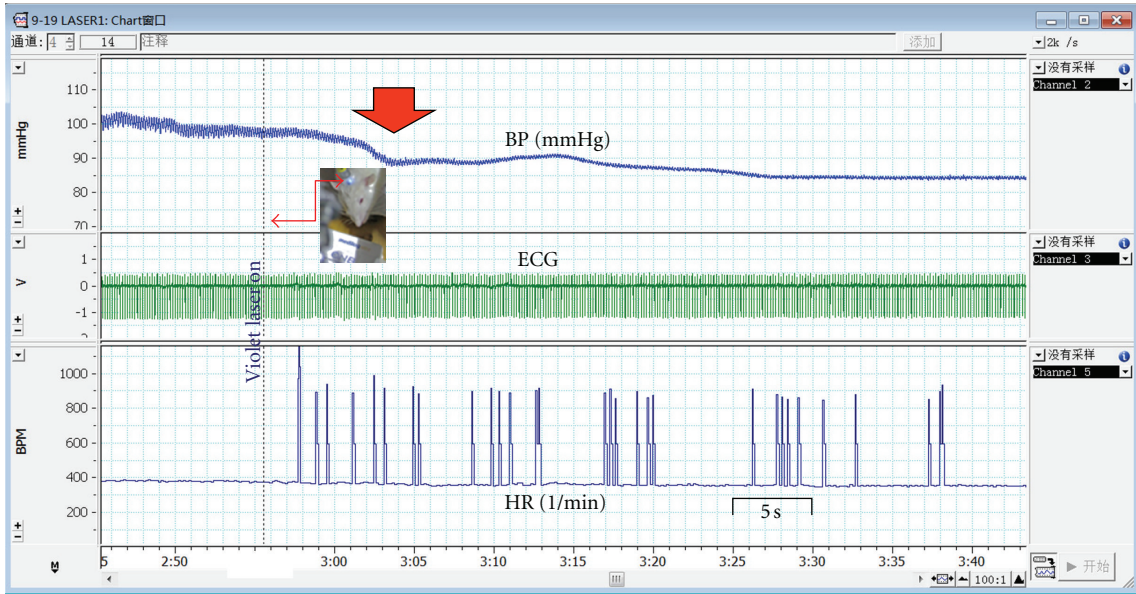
9-19 LASER1: Chart窗口

通道: 4 14 注释 添加

2k /s

110
100
90
80
70
mmHg

BP (mmHg)

没有采样
Channel 2

Violet laser on

1
0
-1
V

ECG

没有采样
Channel 3

1000
800
600
400
200
BPM

HR (1/min)

5 s

没有采样
Channel 5

5 2:50 3:00 3:05 3:10 3:15 3:20 3:25 3:30 3:35 3:40

100:1

开始